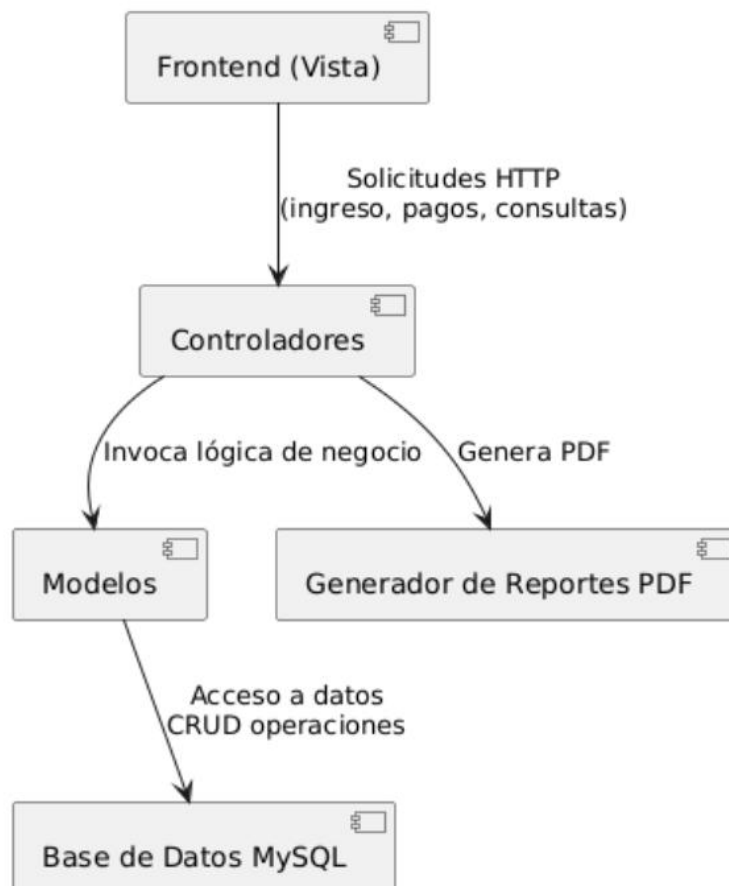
Frontend (Vista)

Solicitudes HTTP
(ingreso, pagos, consultas)

Controladores

Invoca lógica de negocio

Genera PDF

Modelos

Generador de Reportes PDF

Acceso a datos
CRUD operaciones

Base de Datos MySQL